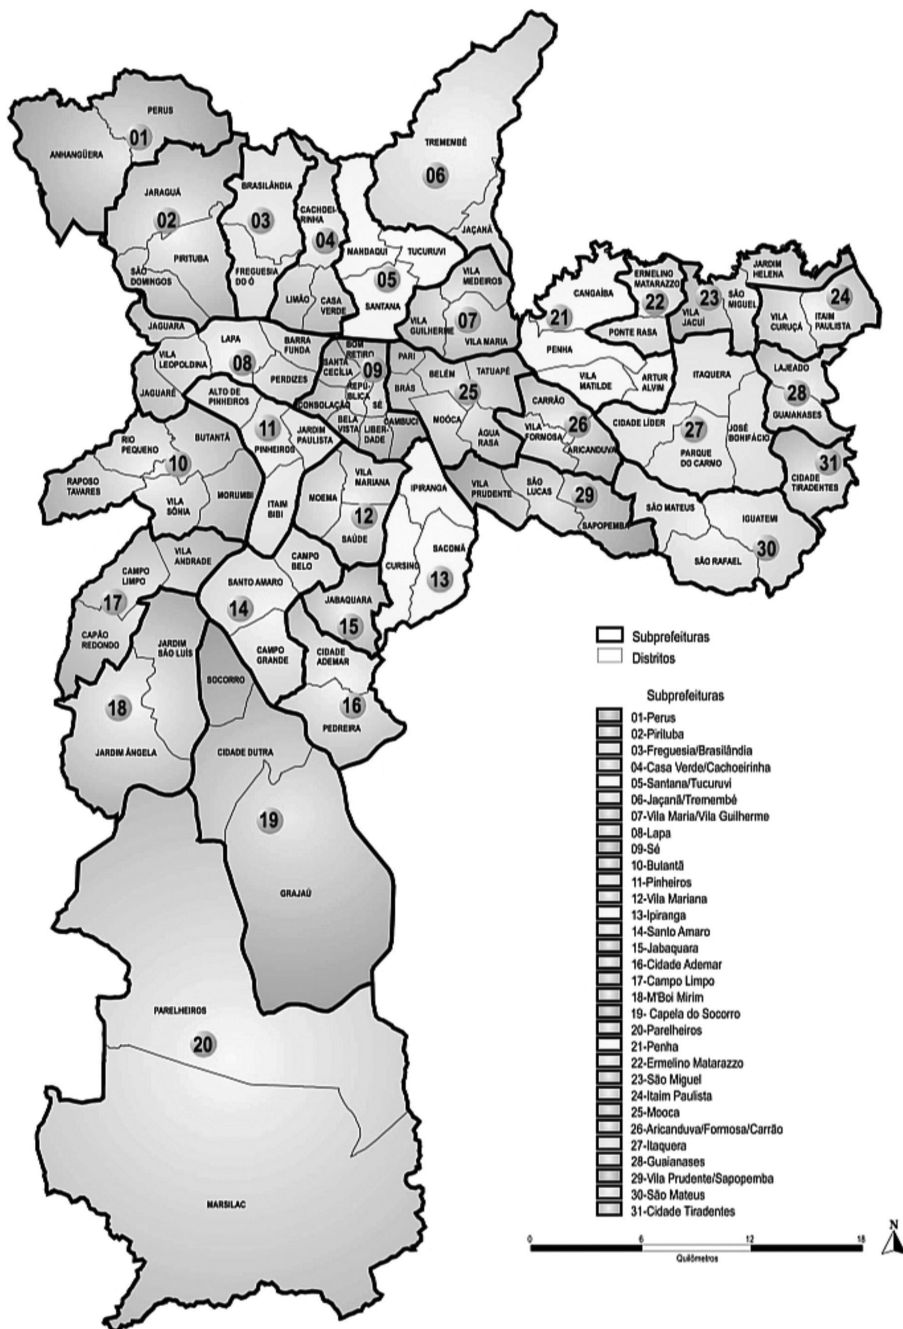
PERUS
01
ANHANGÜERA
TREMEMBÉ
06
JARAGUÁ
02
BRASILÂNDIA
03
CACHOEIRINHA
04
JAÇANÃ
MANDAQUI
TUCURUVI
05
PIRITUBA
SÃO DOMINGOS
FREGUESIA DO Ó
LIMÃO
CASA VERDE
SANTANA
VILA MEDEIROS
07
VILA GUILHERME
VILA MARIA
CANGAÍBA
21
ERMELINO MATARAZZO
22
23
SÃO MIGUEL
JARDIM HELENA
24
VILA JACUÍ
VILA CURUÇÁ
ITAIM PAULISTA
PONTE RASA
PENHA
JAGUARA
LAPA
08
BARRA FUNDA
BOM RETIRO
09
PARI
VILA LEOPOLDINA
PERDIZES
SANTA CECÍLIA
REPÚBLICA
BRÁS
BELÉM
25
TATUAPÉ
VILA MATILDE
ARTUR ALVIM
ITAQUERA
LAJEADO
28
GUAIANASES
JAGUARÉ
ALTO DE PINHEIROS
CONSOLAÇÃO
SÉ
MOOCA
CARRÃO
BELA VISTA
LIBERDADE
CAMBUCI
ÁGUA RASA
VILA FORMOSA
26
ARICANDUVA
CIDADE LÍDER
27
JOSÉ BONIFÁCIO
PARQUE DO CARMO
RIO PEQUENO
BUTANTÃ
11
PINHEIROS
JARDIM PAULISTA
10
RAPOSO TAVARES
VILA MARIANA
IPIRANGA
VILA PRUDENTE
SÃO LUCAS
29
SAPOPEMBA
CIDADE TIRADENTES
31
VILA SÔNIA
MORUMBI
ITAIM BIBI
MOEMA
12
SAÚDE
SÃO MATEUS
IGUATEMI
30
SÃO RAFAEL
CAMPO LIMPO
VILA ANDRADE
CAMPO BELO
CURSINO
SACOMÃ
13
17
SANTO AMARO
14
JABAQUARA
15
CAPÃO REDONDO
JARDIM SÃO LUÍS
CAMPO GRANDE
CIDADE ADEMAR
16
PEDREIRA
SOCORRO
18
JARDIM ÂNGELA
CIDADE DUTRA
19
GRAJAÚ
PARELHEIROS
20
MARSILAC

Subprefeituras
Distritos

Subprefeituras
01-Perus
02-Pirituba
03-Freguesia/Brasilândia
04-Casa Verde/Cachoeirinha
05-Santana/Tucuruvi
06-Jaçanã/Tremembé
07-Vila Maria/Vila Guilherme
08-Lapa
09-Sé
10-Butantã
11-Pinheiros
12-Vila Mariana
13-Ipiranga
14-Santo Amaro
15-Jabaquara
16-Cidade Ademar
17-Campo Limpo
18-M'Boi Mirim
19- Capela do Socorro
20-Parelheiros
21-Penha
22-Ermelino Matarazzo
23-São Miguel
24-Itaim Paulista
25-Mooca
26-Aricanduva/Formosa/Carrão
27-Itaquera
28-Guaianases
29-Vila Prudente/Sapopemba
30-São Mateus
31-Cidade Tiradentes

0 6 12 18
Quilômetros
N